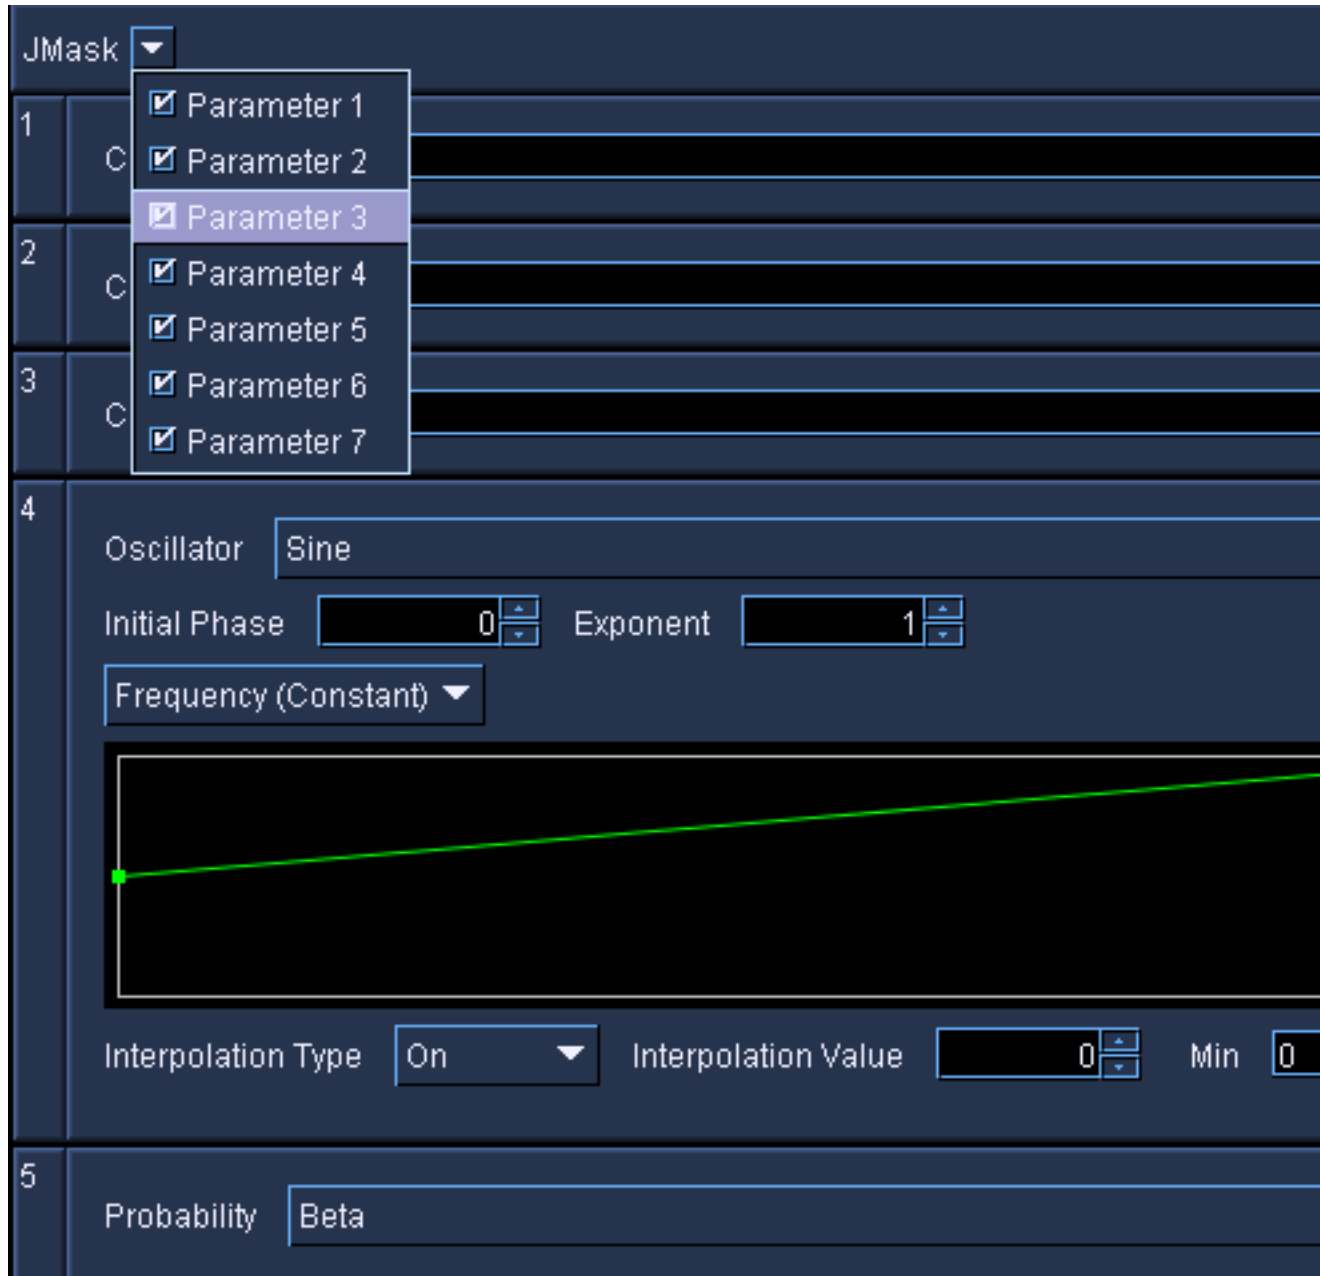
JMask

Parameter 1
Parameter 2
Parameter 3
Parameter 4
Parameter 5
Parameter 6
Parameter 7

1
C

2
C

3
C

4

Oscillator Sine

Initial Phase 0 Exponent 1

Frequency (Constant)

Interpolation Type On Interpolation Value 0 Min 0

5

Probability Beta